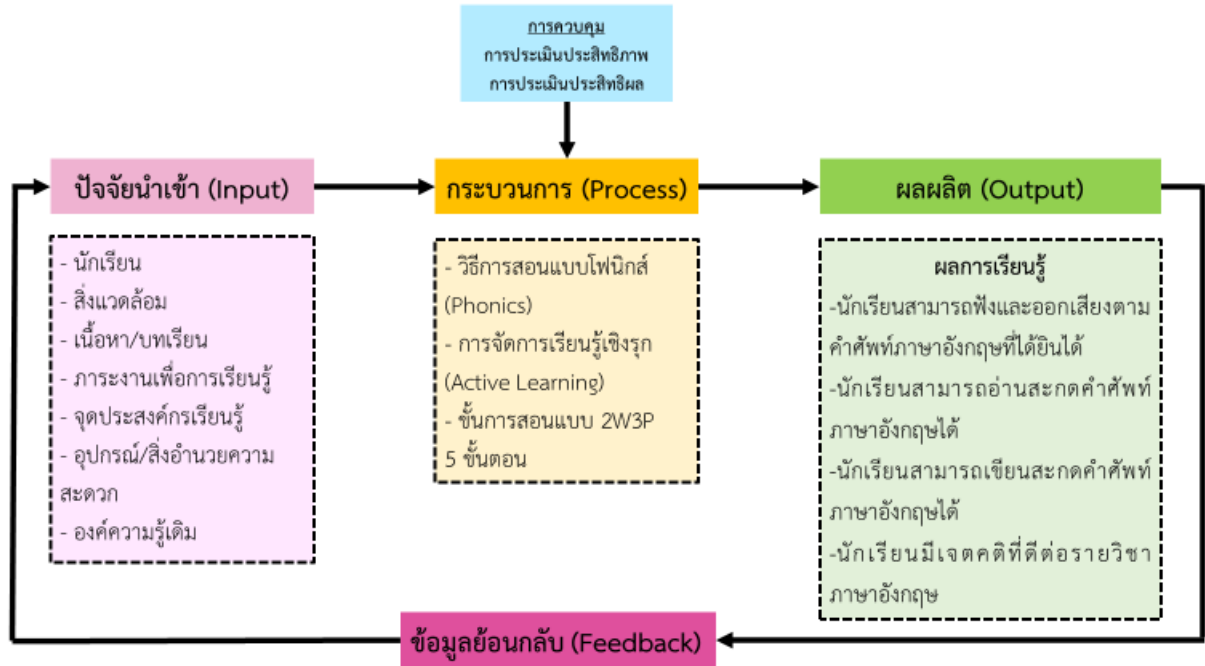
การควบคุม
การประเมินประสิทธิภาพ
การประเมินประสิทธิผล

ปัจจัยนำเข้า (Input)

- นักเรียน
- สิ่งแวดล้อม
- เนื้อหา/บทเรียน
- ภาระงานเพื่อการเรียนรู้
- จุดประสงค์กรเรียนรู้
- อุปกรณ์/สิ่งอำนวยความสะดวก
- องค์ความรู้เดิม

กระบวนการ (Process)

- วิธีการสอนแบบโฟนิกส์ (Phonics)
- การจัดการเรียนรู้เชิงรุก (Active Learning)
- ขั้นการสอนแบบ 2W3P 5 ขั้นตอน

ผลผลิต (Output)

ผลการเรียนรู้
-นักเรียนสามารถฟังและออกเสียงตามคำศัพท์ภาษาอังกฤษที่ได้ยินได้
-นักเรียนสามารถอ่านสะกดคำศัพท์ภาษาอังกฤษได้
-นักเรียนสามารถเขียนสะกดคำศัพท์ภาษาอังกฤษได้
-นักเรียนมีเจตคติที่ดีต่อรายวิชาภาษาอังกฤษ

ข้อมูลย้อนกลับ (Feedback)